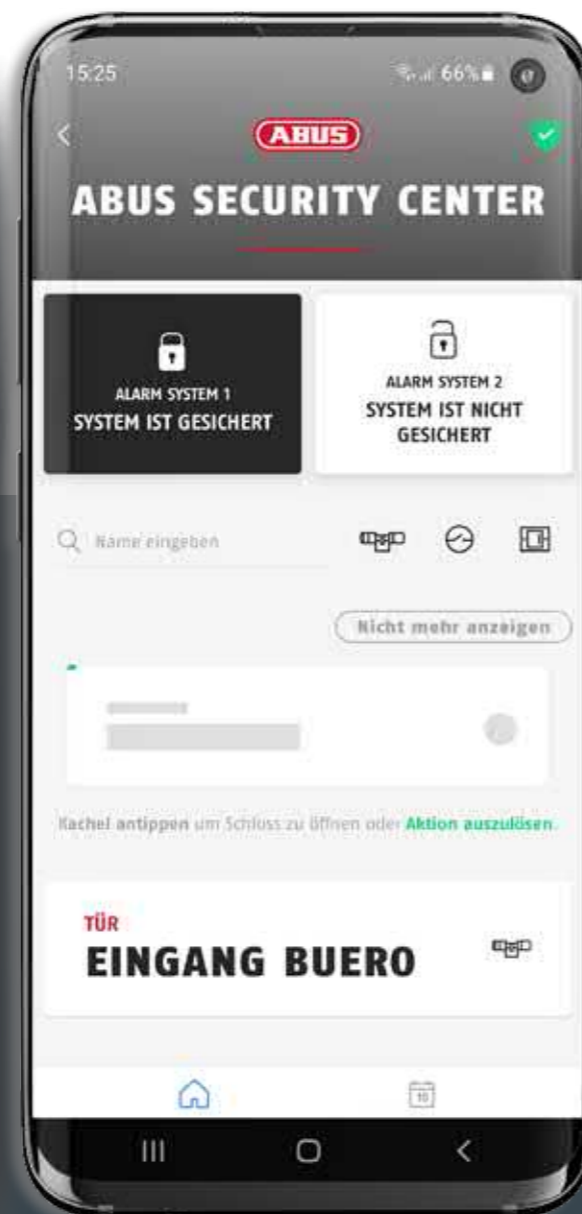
15:25

66%

ABUS

ABUS SECURITY CENTER

ALARM SYSTEM 1
SYSTEM IST GESICHERT

ALARM SYSTEM 2
SYSTEM IST NICHT GESICHERT

Name eingeben

Nicht mehr anzeigen

Kachel antippen um Schluss zu öffnen oder Aktion auszulösen.

TÜR
EINGANG BUERO

10